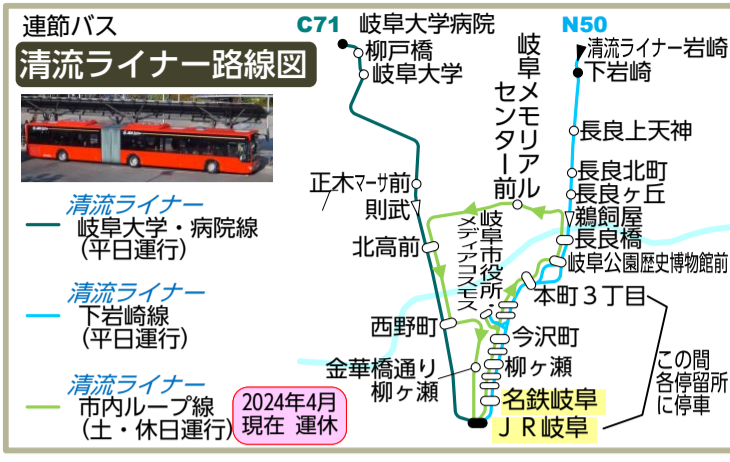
連節バス

清流ライナー路線図

清流ライナー
岐阜大学・病院線
(平日運行)

清流ライナー
下岩崎線
(平日運行)

清流ライナー
市内ループ線
(土・休日運行)

2024年4月
現在　運休

C71
岐阜大学病院
柳戸橋
岐阜大学

N50
清流ライナー岩崎
下岩崎

岐阜メモリアルセンター前

長良上天神
長良北町
長良ヶ丘
鵜飼屋
長良橋
岐阜公園歴史博物館前

正木マーサ前
則武
北高前

岐阜市役所
メディアコスモス

本町３丁目

西野町
今沢町
柳ヶ瀬

金華橋通り
柳ヶ瀬

名鉄岐阜
ＪＲ岐阜

この間
各停留所
に停車